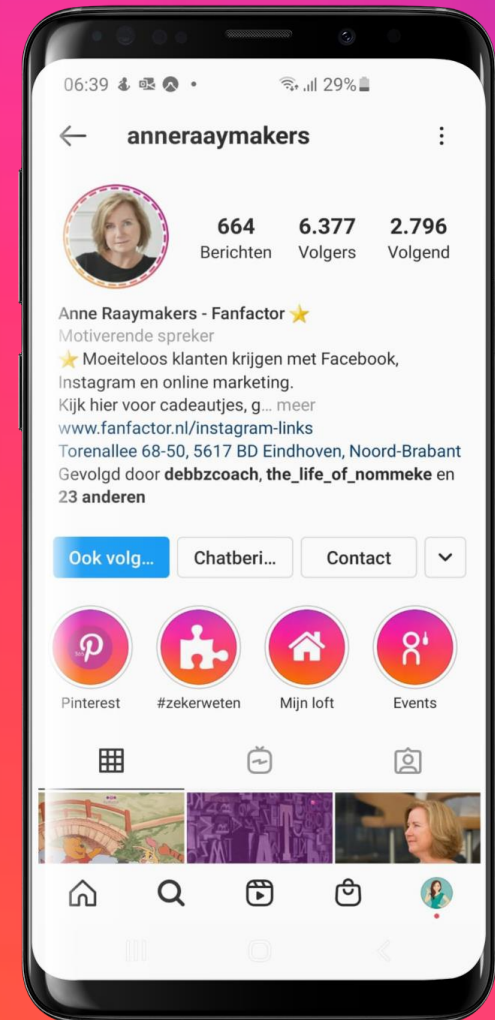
06:39 • 29%

anneraaymakers

664 Berichten
6.377 Volgers
2.796 Volgend

Anne Raaymakers - Fanfactor ⭐
Motiverende spreker
⭐ Moeiteloos klanten krijgen met Facebook, Instagram en online marketing.
Kijk hier voor cadeautjes, g... meer
www.fanfactor.nl/instagram-links
Torenallee 68-50, 5617 BD Eindhoven, Noord-Brabant
Gevolgd door debbzcoach, the_life_of_nommeke en 23 anderen

Ook volg... Chatberi... Contact

Pinterest #zekerweten Mijn loft Events